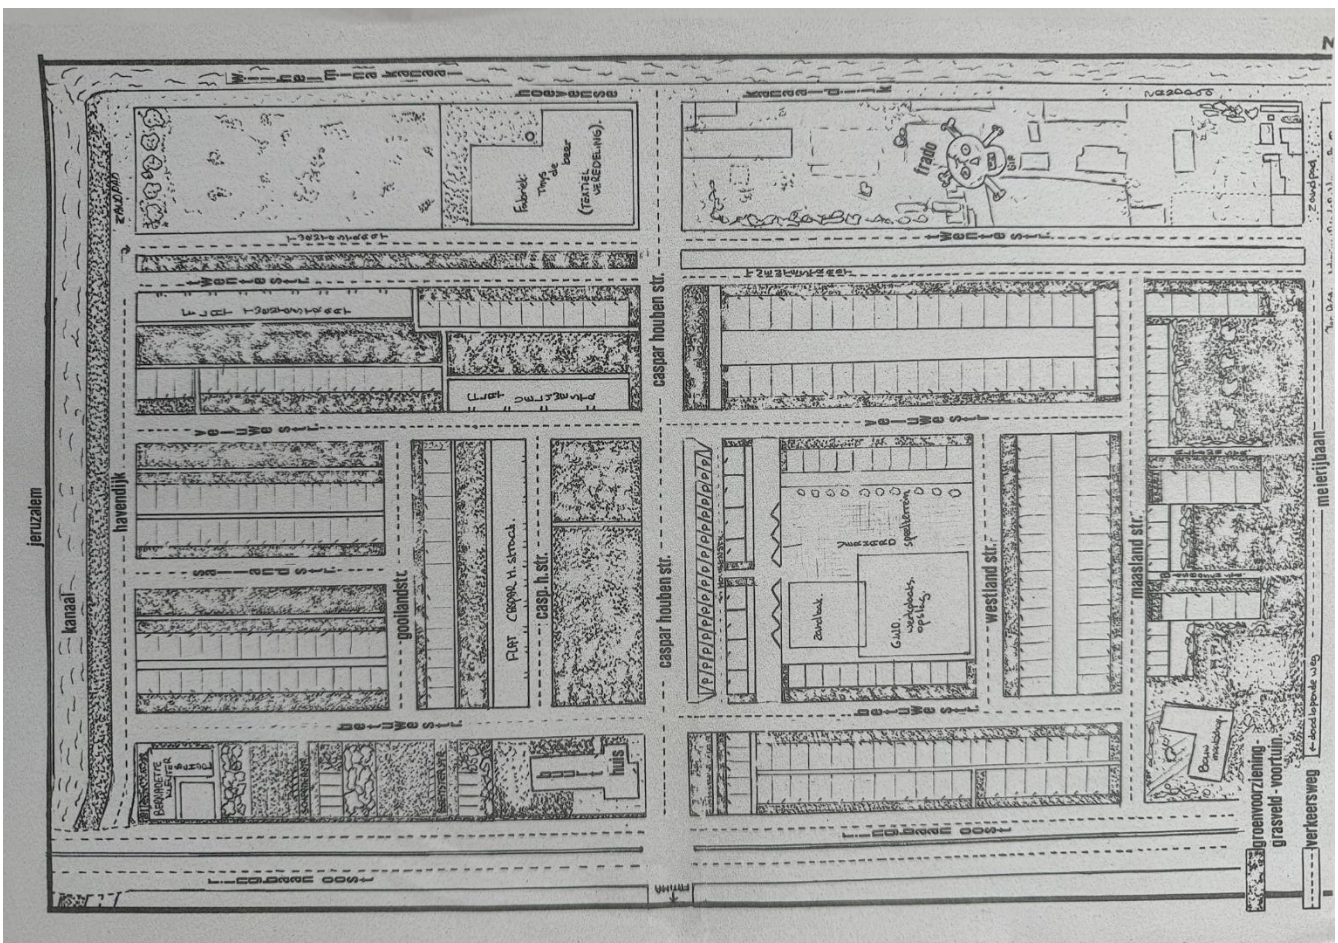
N

wilhelminakanaal

hooyensestr

kanaaldijk

frato

zandpad

Fabriek Thys de beer (TEXTIEL VEREDELING)

jerusalem

kanaal

havendijk

zandpad

twentestraat

twentestr

FLAT twentestraat

FLAT drentestraat

caspar houben str.

veluwestr

veluwestr

zuidland str

goollandstr

FLAT caspar h. straat

casp. h. str.

caspar houben str.

speelterrein

zandbak

GWO. wijkgebouw opslag

westland str.

maasland str.

meierijbaan

betuwestr

betuwestr

huis

BENZINESTATION

Bouwmarkt

flegbaan oost

flegbaan oost

groenvoorziening
grasveld - voortuin
verkeersweg
doodlopende weg